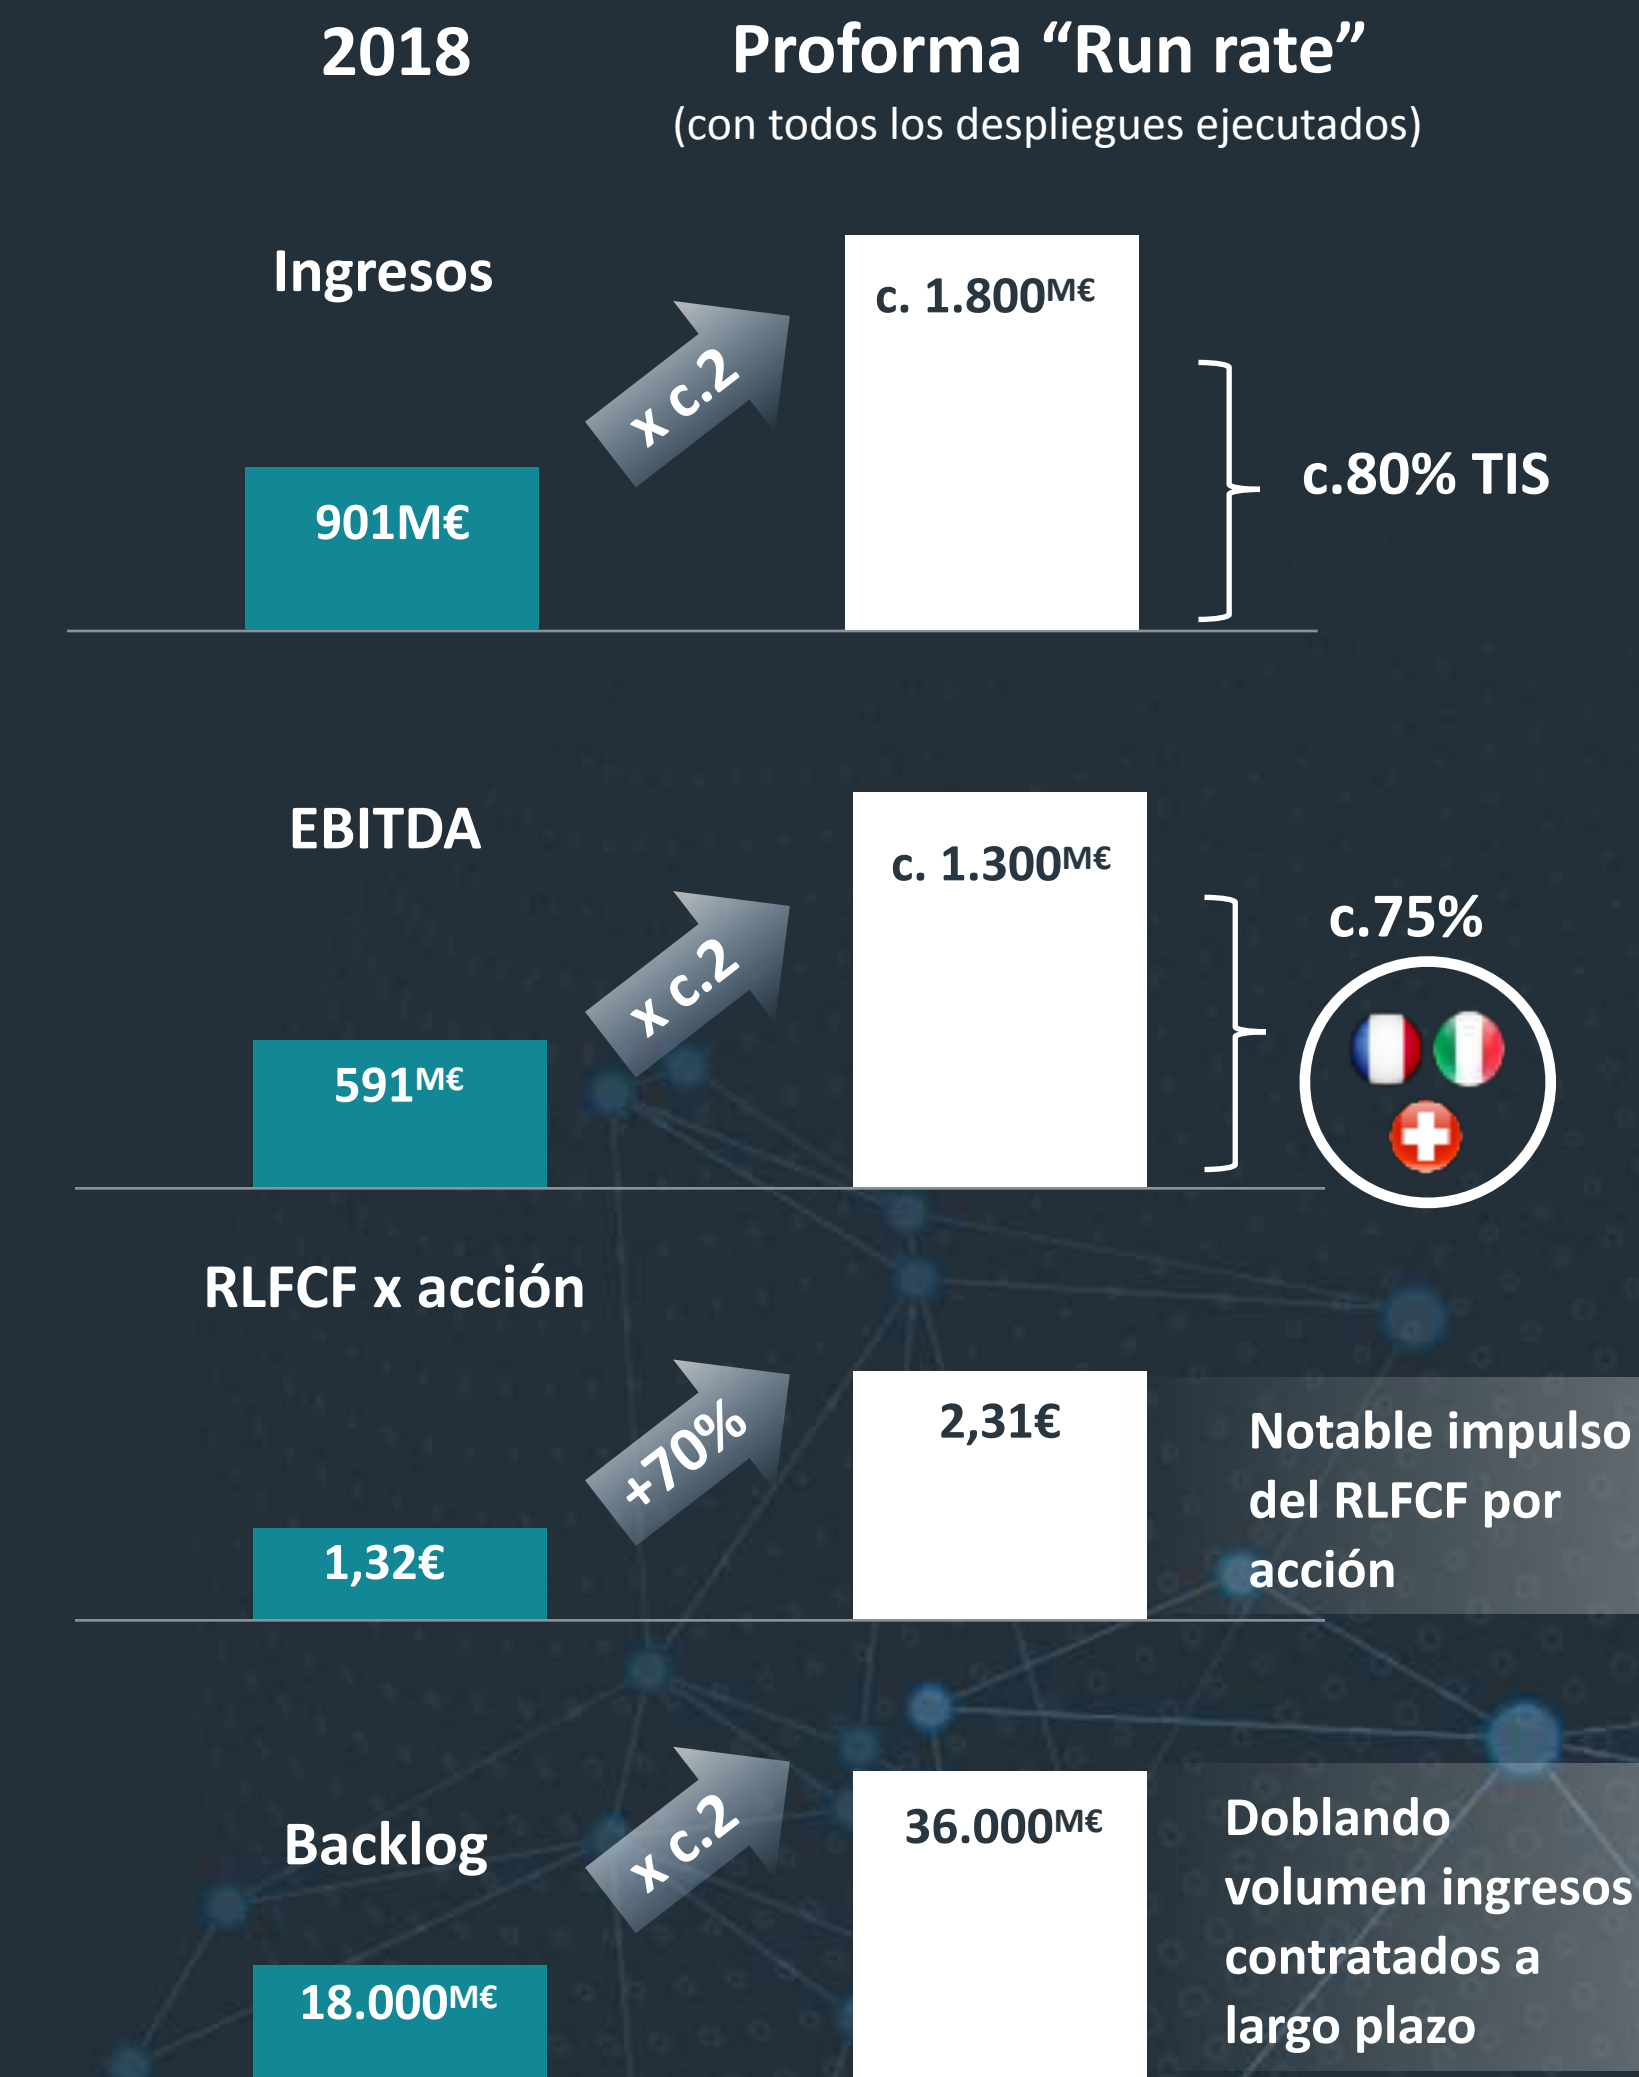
2018

Proforma “Run rate”
(con todos los despliegues ejecutados)

Ingresos

901M€

x c.2

c. 1.800$^{M€}$

c.80% TIS

EBITDA

591$^{M€}$

x c.2

c. 1.300$^{M€}$

c.75%

RLFCF x acción

1,32€

+70%

2,31€

Notable impulso del RLFCF por acción

Backlog

18.000$^{M€}$

x c.2

36.000$^{M€}$

Doblando volumen ingresos contratados a largo plazo